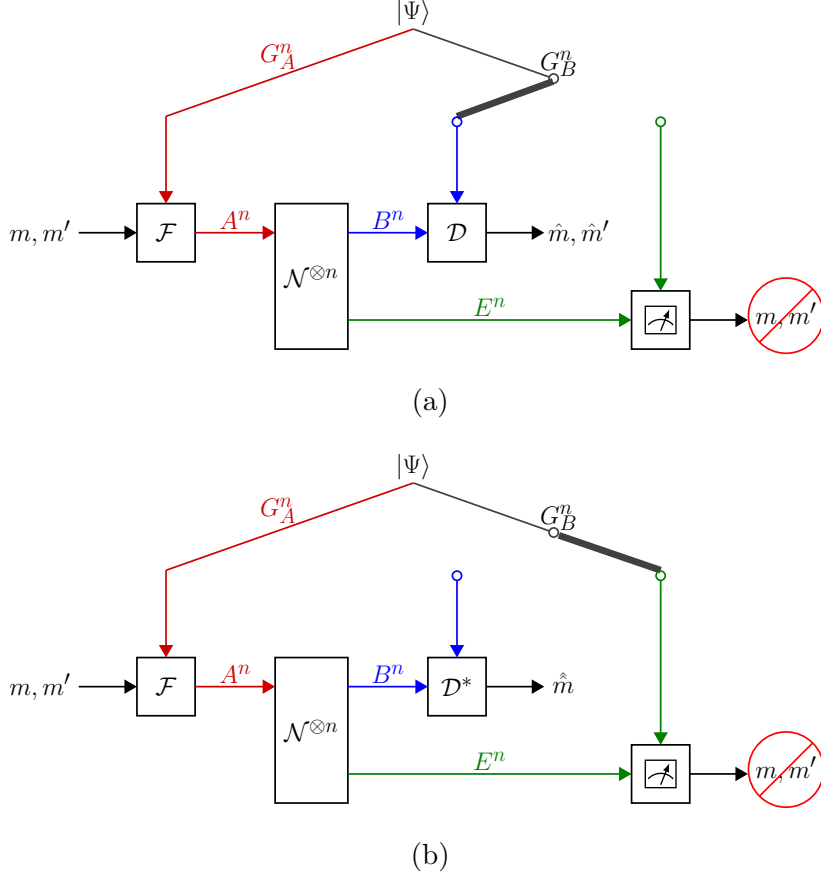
$|\Psi\rangle$

$G_A^n$

$G_B^n$

$m, m'$

$\mathcal{F}$

$A^n$

$\mathcal{N}^{\otimes n}$

$B^n$

$\mathcal{D}$

$\hat{m}, \hat{m}'$

$E^n$

$m, m'$

(a)

$|\Psi\rangle$

$G_A^n$

$G_B^n$

$m, m'$

$\mathcal{F}$

$A^n$

$\mathcal{N}^{\otimes n}$

$B^n$

$\mathcal{D}^*$

$\hat{\hat{m}}$

$E^n$

$m, m'$

(b)